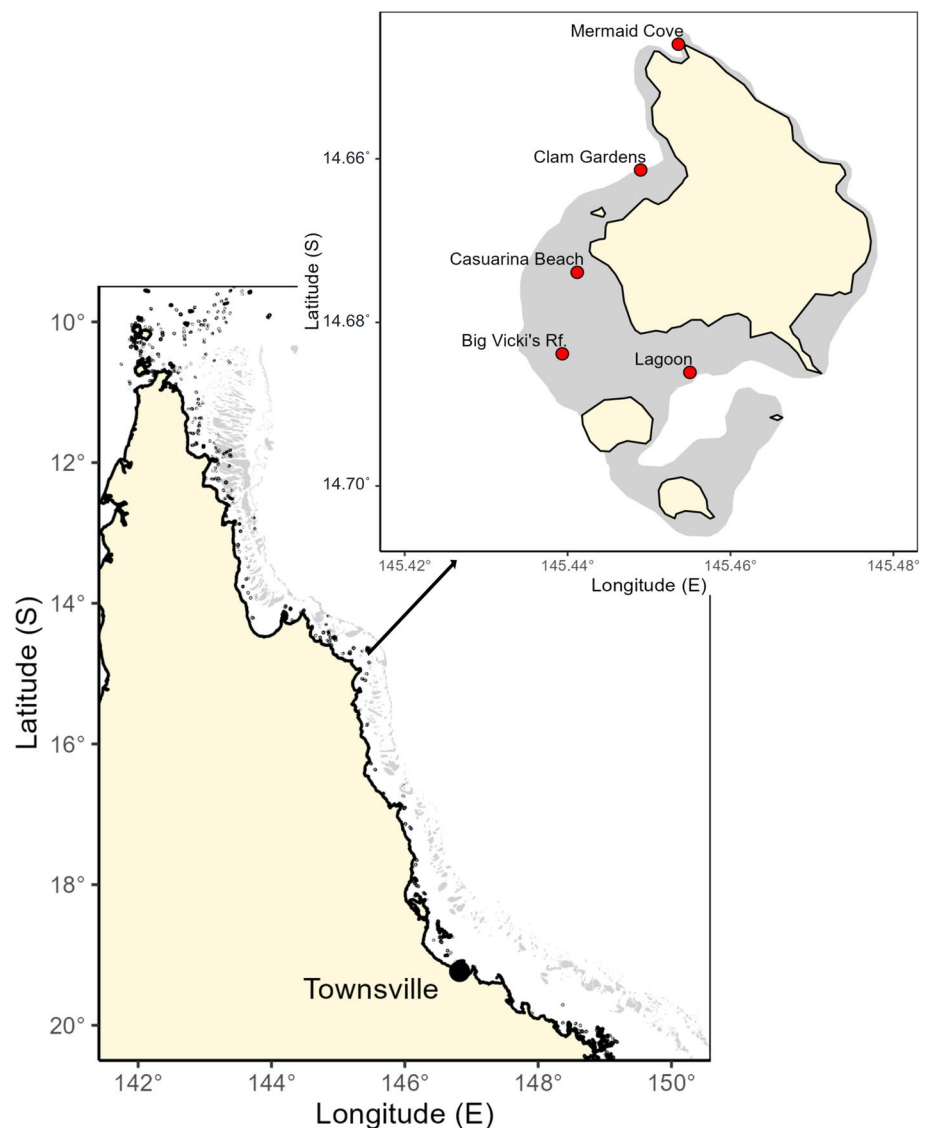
Mermaid Cove

14.66°

Clam Gardens

Casuarina Beach

Latitude (S)

14.68°

Big Vicki's Rf.

Lagoon

14.70°

145.42° 145.44° 145.46° 145.48°

Longitude (E)

10°

12°

14°

Latitude (S)

16°

18°

Townsville

20°

142° 144° 146° 148° 150°

Longitude (E)